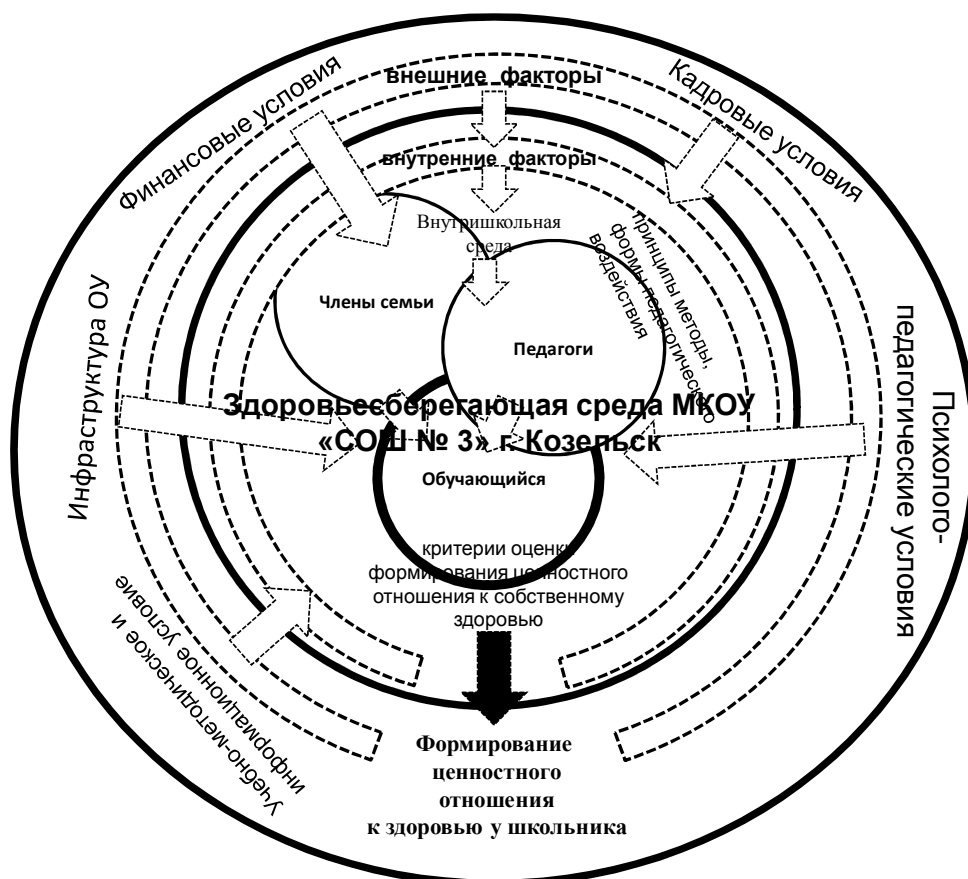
внешние факторы

Финансовые условия

Кадровые условия

внутренние факторы

Внутришкольная среда

принципы методы, формы педагогического воздействия

Члены семьи

Педагоги

Инфраструктура ОУ

Психолого-педагогические условия

Здоровьесберегающая среда МКОУ «СОШ № 3» г. Козельск

Обучающийся

критерии оценки формирования ценностного отношения к собственному здоровью

Учебно-методическое и информационное условие

Формирование ценностного отношения к здоровью у школьника